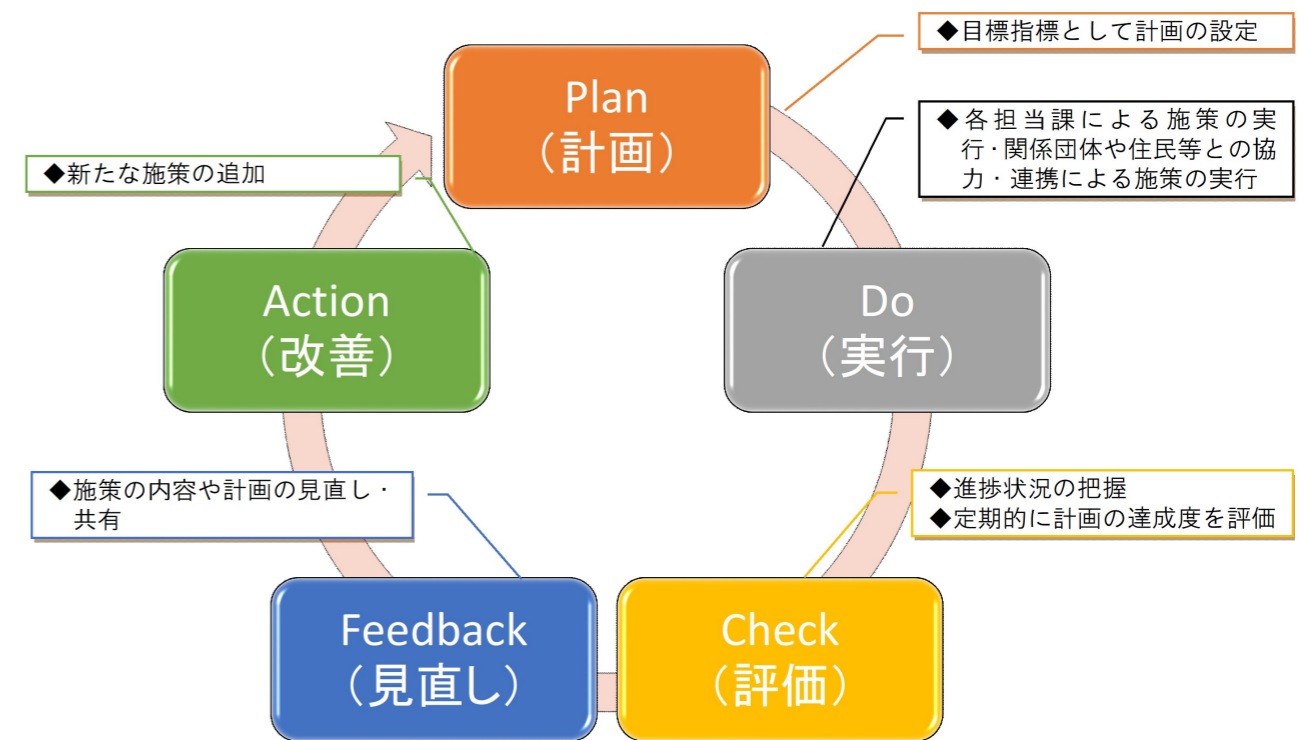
◆目標指標として計画の設定

Plan
（計画）

◆各担当課による施策の実行・関係団体や住民等との協力・連携による施策の実行

◆新たな施策の追加

Action
（改善）

Do
（実行）

◆施策の内容や計画の見直し・共有

◆進捗状況の把握
◆定期的に計画の達成度を評価

Feedback
（見直し）

Check
（評価）